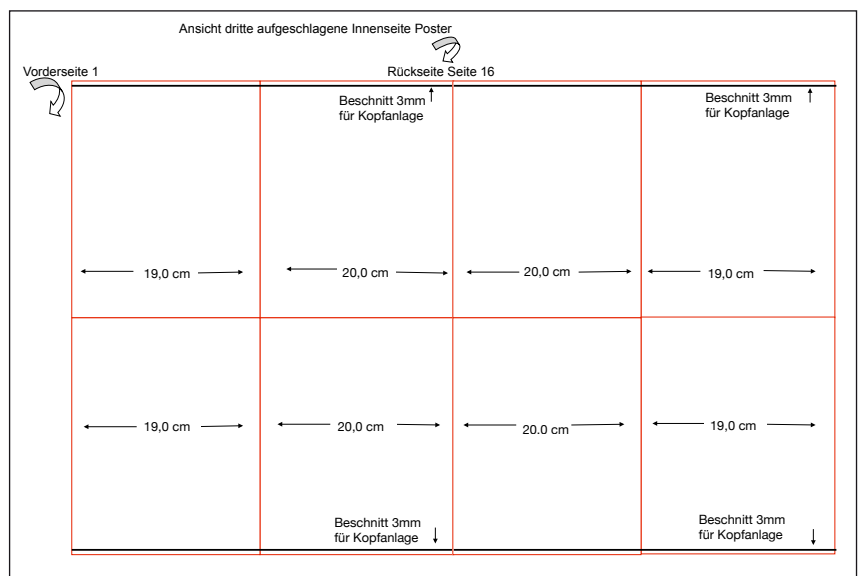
Ansicht dritte aufgeschlagene Innenseite Poster

Vorderseite 1

Rückseite Seite 16

Beschnitt 3mm für Kopfanlage

Beschnitt 3mm für Kopfanlage

19,0 cm

20,0 cm

20,0 cm

19,0 cm

19,0 cm

20,0 cm

20.0 cm

19,0 cm

Beschnitt 3mm für Kopfanlage

Beschnitt 3mm für Kopfanlage